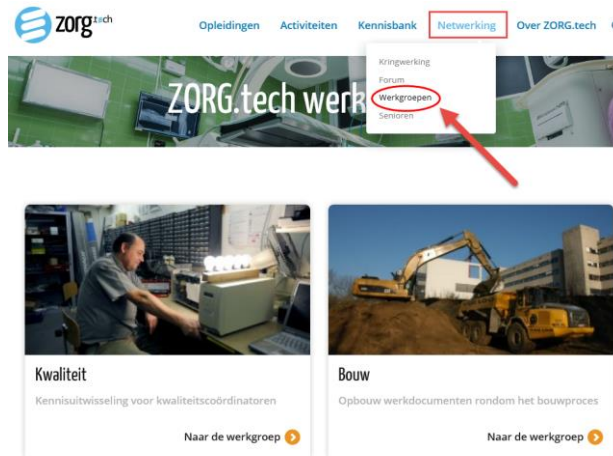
zorg.tech

Opleidingen Activiteiten Kennisbank Netwerking Over ZORG.tech

Kringwerking
Forum
Werkgroepen
Senioren

ZORG.tech werk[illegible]

Kwaliteit

Kennisuitwisseling voor kwaliteitscoördinatoren

Naar de werkgroep

Bouw

Opbouw werkdocumenten rondom het bouwproces

Naar de werkgroep